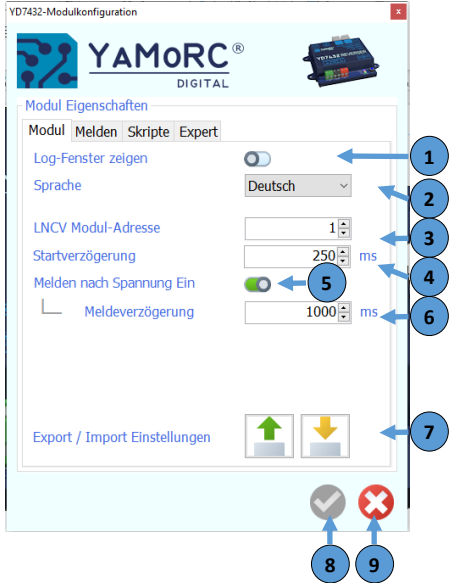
YD7432-Modulkonfiguration

×

YaMoRC®
DIGITAL

Modul Eigenschaften

Modul | Melden | Skripte | Expert

Log-Fenster zeigen

1

Sprache

Deutsch

2

LNCV Modul-Adresse

1

3

Startverzögerung

250

ms

4

Melden nach Spannung Ein

5

Meldeverzögerung

1000

ms

6

Export / Import Einstellungen

7

8

9